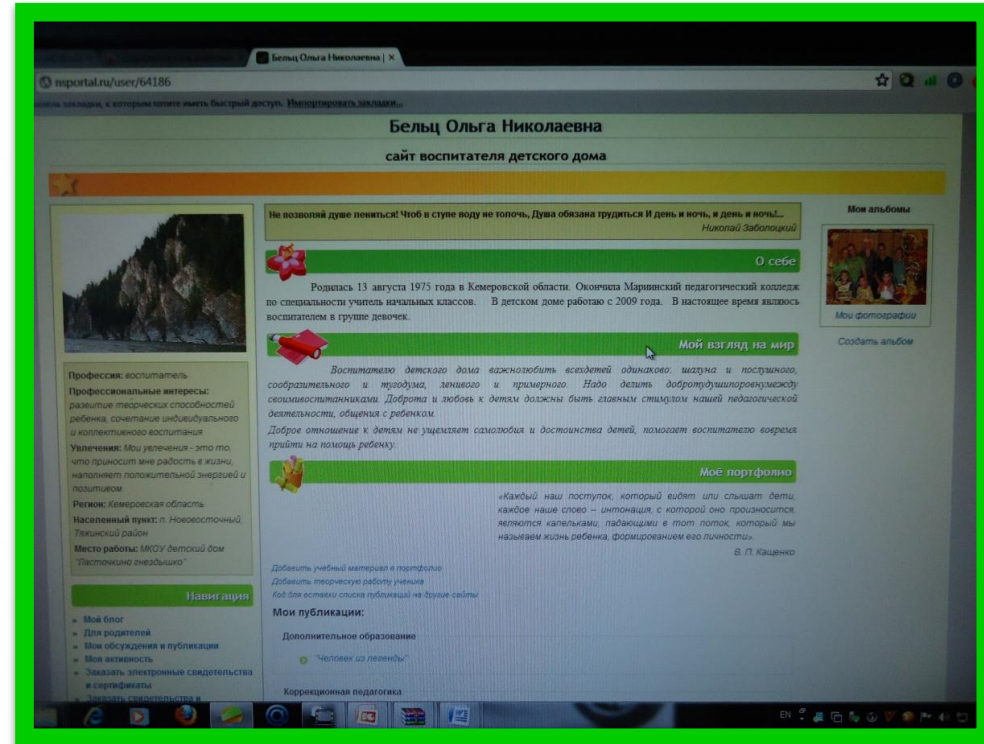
Бельц Ольга Николаевна | ×

nsportal.ru/user/64186

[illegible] закладки, к которым хотите иметь быстрый доступ. Импортировать закладки...

Бельц Ольга Николаевна

сайт воспитателя детского дома

Не позволяй душе лениться! Чтоб в ступе воду не толочь, Душа обязана трудиться И день и ночь, и день и ночь!...
Николай Заболоцкий

О себе

Родилась 13 августа 1975 года в Кемеровской области. Окончила Мариинский педагогический колледж по специальности учитель начальных классов. В детском доме работаю с 2009 года. В настоящее время являюсь воспитателем в группе девочек.

Мой взгляд на мир

Воспитателю детского дома важнолюбить всехдетей одинаково: шалуна и послушного, сообразительного и тугодума, ленивого и примерного. Надо делить добротудушипоровнумежду своимивоспитанниками. Доброта и любовь к детям должны быть главным стимулом нашей педагогической деятельности, общения с ребенком.
Доброе отношение к детям не ущемляет самолюбия и достоинства детей, помогает воспитателю вовремя прийти на помощь ребенку.

Моё портфолио

«Каждый наш поступок, который видят или слышат дети, каждое наше слово – интонация, с которой оно произносится, являются капельками, падающими в тот поток, который мы называем жизнь ребенка, формированием его личности».
В. П. Кащенко

Добавить учебный материал в портфолио
Добавить творческую работу ученика
Код для вставки списка публикаций на другие сайты

Мои публикации:

Дополнительное образование

"Человек из легенды"

Коррекционная педагогика

Профессия: воспитатель
Профессиональные интересы: развитие творческих способностей ребенка, сочетание индивидуального и коллективного воспитания
Увлечения: Мои увлечения - это то, что приносит мне радость в жизни, наполняет положительной энергией и позитивом
Регион: Кемеровская область
Населенный пункт: п. Новоеосточный, Тяжинский район
Место работы: МКОУ детский дом "Ласточкино гнездышко"

Навигация

Мой блог
Для родителей
Мои обсуждения в публикации
Моя активность
Заказать электронные свидетельства и сертификаты
Заказать свидетельства и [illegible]

Мои альбомы

Мои фотографии

Создать альбом

EN